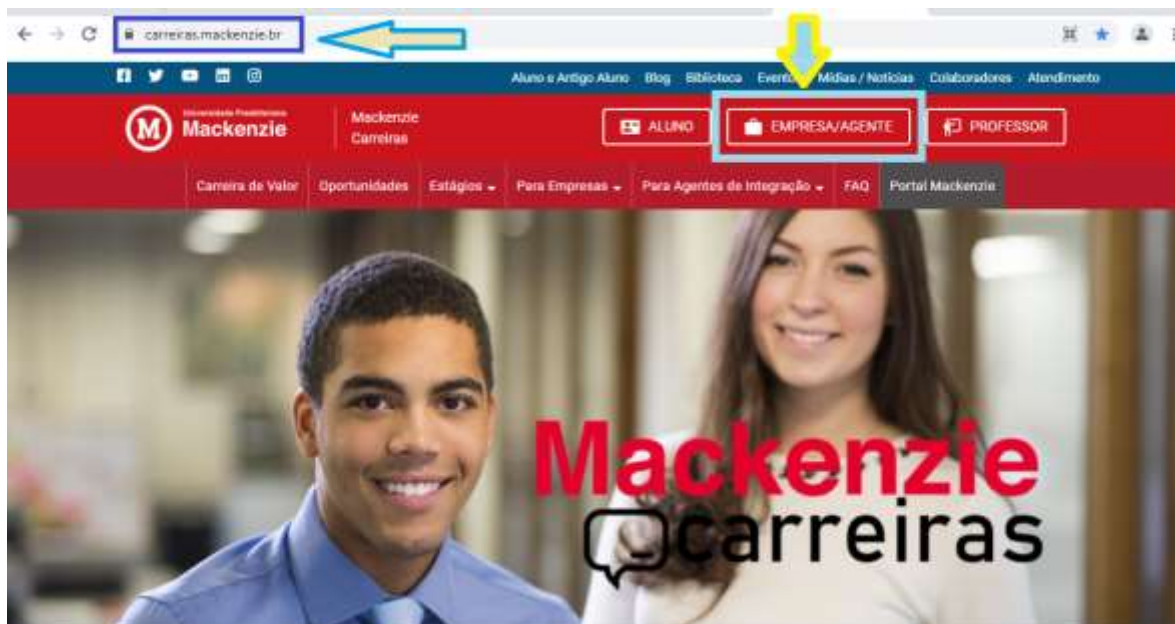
carreiras.mackenzie.br

Aluno e Antigo Aluno Blog Biblioteca Eventos Mídias / Notícias Colaboradores Atendimento

Universidade Presbiteriana Mackenzie

Mackenzie Carreiras

ALUNO EMPRESA/AGENTE PROFESSOR

Carreira de Valor Oportunidades Estágios Para Empresas Para Agentes de Integração FAQ Portal Mackenzie

Mackenzie carreiras